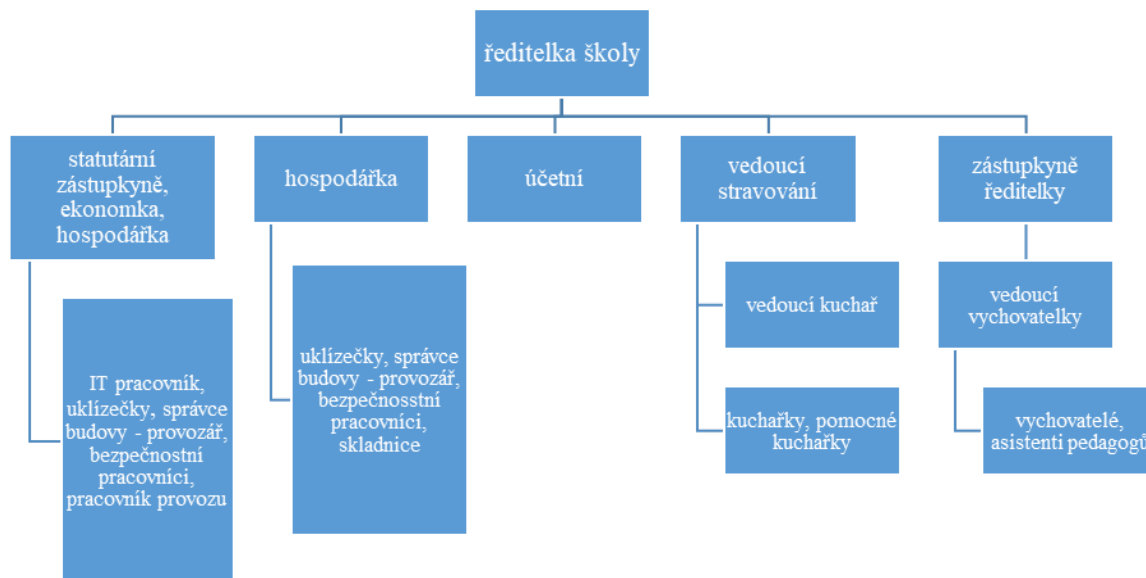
ředitelka školy

statutární zástupkyně, ekonomka, hospodářka

IT pracovník, uklízečky, správce budovy - provozář, bezpečnostní pracovníci, pracovník provozu

hospodářka

uklízečky, správce budovy - provozář, bezpečnosstní pracovníci, skladnice

účetní

vedoucí stravování

vedoucí kuchař

kuchařky, pomocné kuchařky

zástupkyně ředitelky

vedoucí vychovatelky

vychovatelé, asistenti pedagogů